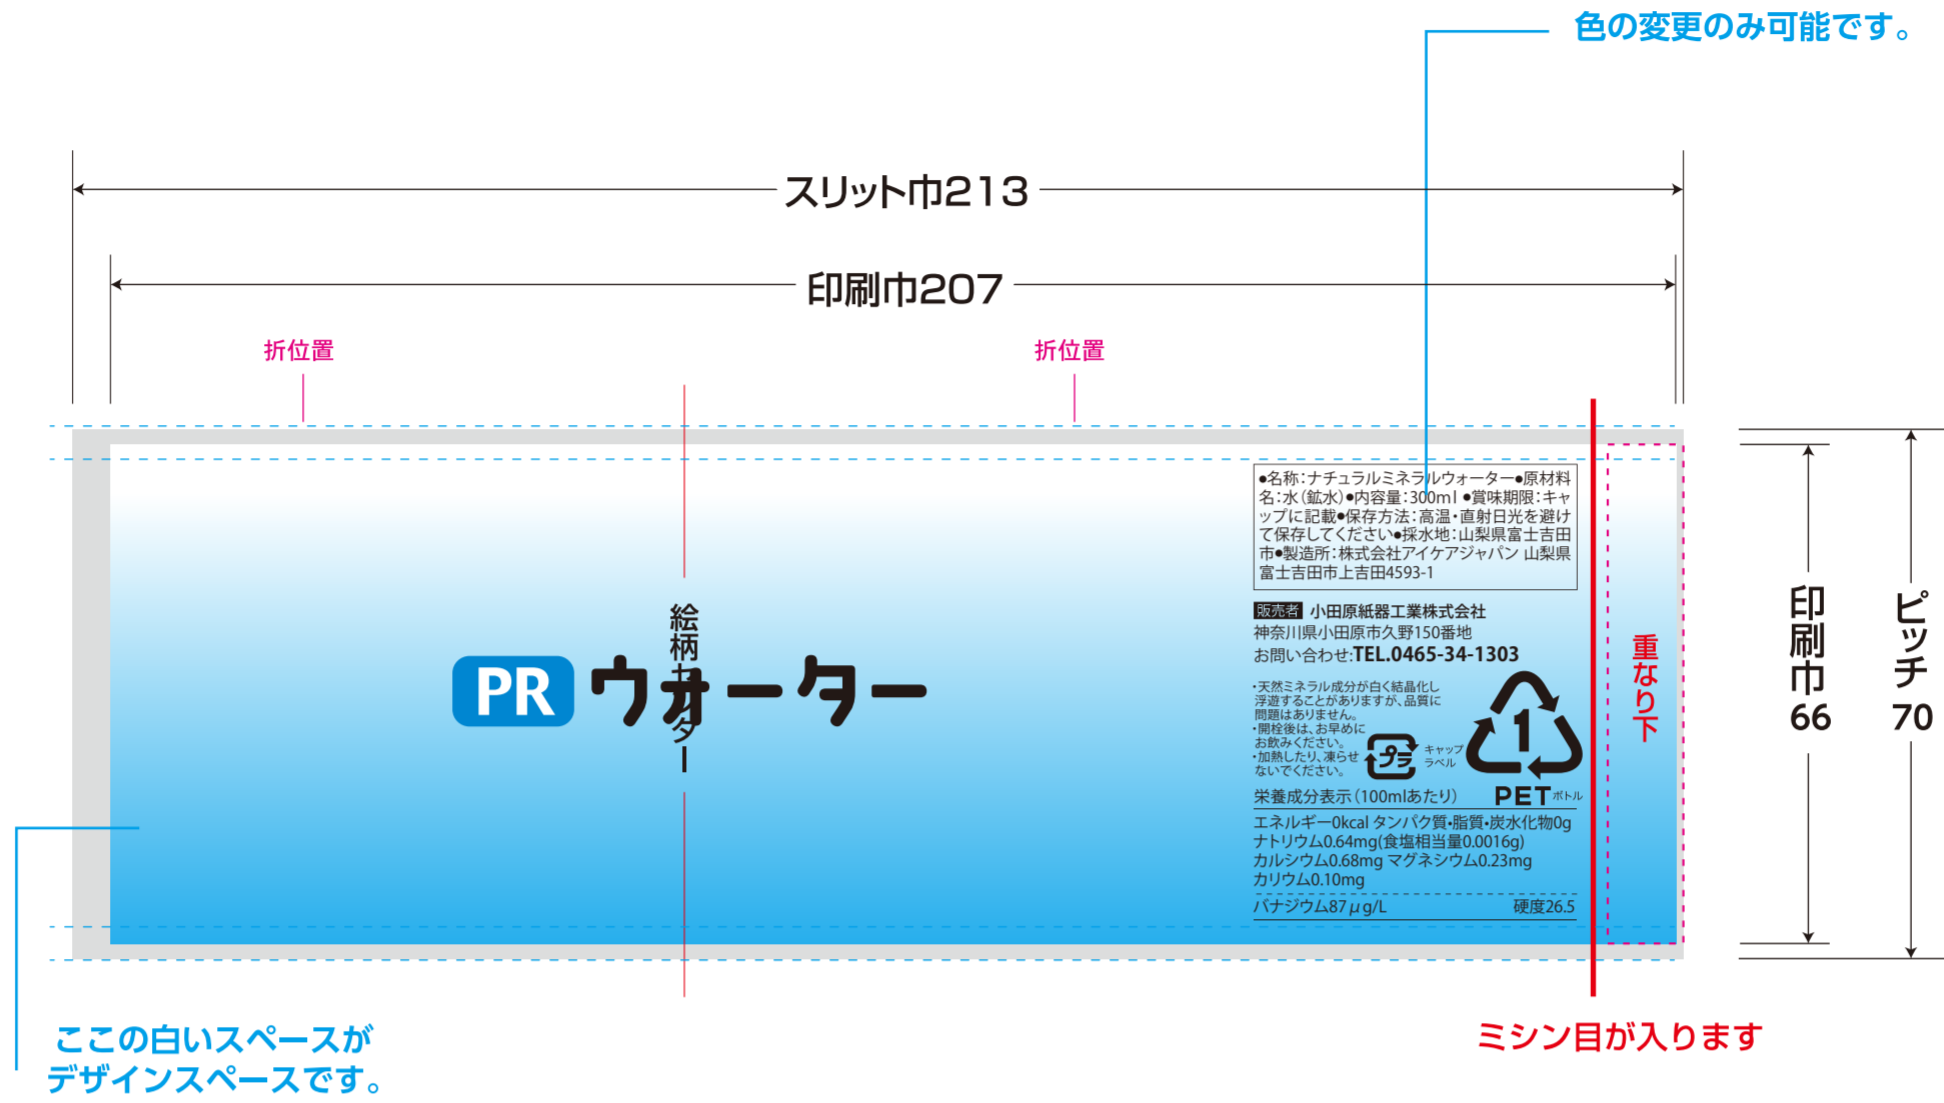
色の変更のみ可能です。

スリット巾213

印刷巾207

折位置

折位置

絵柄センター

PR ウォーター

●名称:ナチュラルミネラルウォーター●原材料名:水(鉱水)●内容量:300ml ●賞味期限:キャップに記載●保存方法:高温・直射日光を避けて保存してください●採水地:山梨県富士吉田市●製造所:株式会社アイケアジャパン 山梨県富士吉田市上吉田4593-1

販売者 小田原紙器工業株式会社
神奈川県小田原市久野150番地
お問い合わせ:TEL.0465-34-1303

・天然ミネラル成分が白く結晶化し浮遊することがありますが、品質に問題はありません。
・開栓後は、お早めにお飲みください。
・加熱したり、凍らせないでください。

プラ キャップ ラベル

1 PET ボトル

栄養成分表示(100mlあたり)
エネルギー0kcal タンパク質・脂質・炭水化物0g
ナトリウム0.64mg(食塩相当量0.0016g)
カルシウム0.68mg マグネシウム0.23mg
カリウム0.10mg
バナジウム87μg/L 硬度26.5

重なり下

印刷巾66

ピッチ70

ここの白いスペースが
デザインスペースです。

ミシン目が入ります